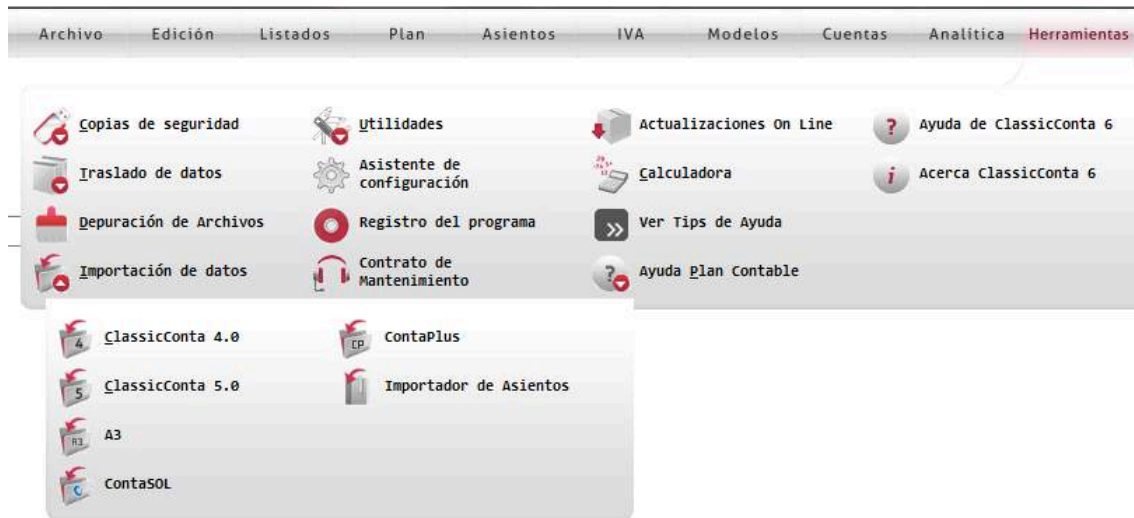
Archivo Edición Listados Plan Asientos IVA Modelos Cuentas Analítica Herramientas

Copias de seguridad
Traslado de datos
Depuración de Archivos
Importación de datos

Utilidades
Asistente de configuración
Registro del programa
Contrato de Mantenimiento

Actualizaciones On Line
Calculadora
Ver Tips de Ayuda
Ayuda Plan Contable

Ayuda de ClassicConta 6
Acerca ClassicConta 6

ClassicConta 4.0
ClassicConta 5.0
A3
ContaSOL

ContaPlus
Importador de Asientos